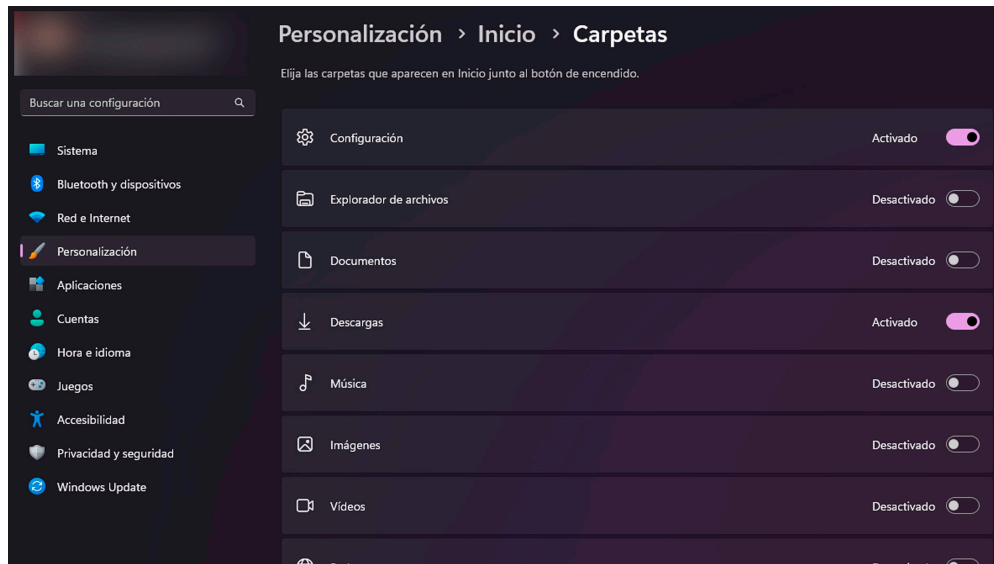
Buscar una configuración

Sistema
Bluetooth y dispositivos
Red e Internet
Personalización
Aplicaciones
Cuentas
Hora e idioma
Juegos
Accesibilidad
Privacidad y seguridad
Windows Update

Personalización > Inicio > Carpetas

Elija las carpetas que aparecen en Inicio junto al botón de encendido.

Configuración Activado
Explorador de archivos Desactivado
Documentos Desactivado
Descargas Activado
Música Desactivado
Imágenes Desactivado
Vídeos Desactivado
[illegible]